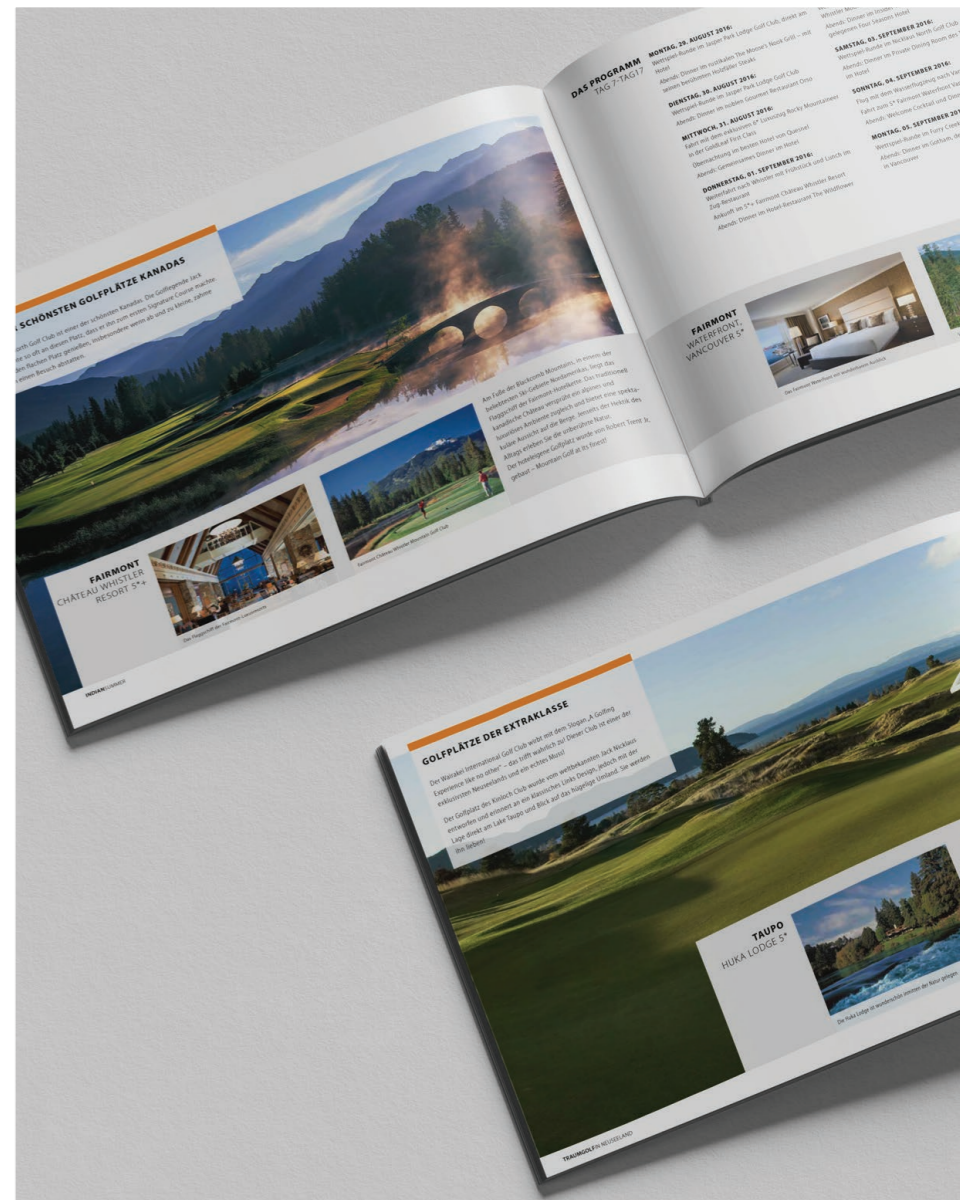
SCHÖNSTEN GOLFPLÄTZE KANADAS

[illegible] Golf Club ist einer der schönsten Kanadas. Die Golflegende Jack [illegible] so oft an diesen Platz, dass er ihn zum ersten Signature Course machte. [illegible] flachen Platz gebaut, ist er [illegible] einem Besuch abstatten.

Am Fuße der Blackcomb Mountains, in einem der beliebtesten Ski-Gebiete Nordamerikas, liegt das Flaggschiff der Fairmont Hotelkette. Das traditionell kanadische Château verspüht ein alpines und luxuriöses Ambiente zugleich und bietet eine spektakuläre Aussicht auf die Berge. Jenseits der Hektik des Alltags erleben Sie die sieberührte Natur. Der hoteleigene Golfplatz wurde von Robert Trent Jr. gebaut – Mountain Golf at its finest!

FAIRMONT
CHÂTEAU WHISTLER RESORT 5*+

Das Flaggschiff der Fairmont Hotelkette

Fairmont Château Whistler Mountain Golf Club

INDIAN SUMMER

DAS PROGRAMM
TAG 7-TAG17

MONTAG, 29. AUGUST 2016:
Wettspiel-Runde im Jasper Park Lodge Golf Club, direkt am Hotel
Abends: Dinner im rustikalen The Moose's Nook Grill – mit seinen berühmten Holzfäller Steaks

DIENSTAG, 30. AUGUST 2016:
Wettspiel-Runde im Jasper Park Lodge Golf Club
Abends: Dinner im noblen Gourmet Restaurant Orso

MITTWOCH, 31. AUGUST 2016:
Fahrt mit dem exklusiven 6* Luxuszug Rocky Mountaineer in der Goldleaf First Class
Übernachtung im besten Hotel von Quesnel
Abends: Gemeinsames Dinner im Hotel

DONNERSTAG, 01. SEPTEMBER 2016:
Weiterfahrt nach Whistler mit Frühstück und Lunch im Zug-Restaurant
Ankunft im 5*+ Fairmont Château Whistler Resort
Abends: Dinner im Hotel Restaurant The Wildflower

Whistler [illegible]
Abends: Dinner im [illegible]
gelegenen Four Seasons Hotel

SAMSTAG, 03. SEPTEMBER 2016:
Wettspiel-Runde im Nicklaus North Golf Club
Abends: Dinner im Private Dining Room des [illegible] im Hotel

SONNTAG, 04. SEPTEMBER 2016:
Flug mit dem Wasserflugzeug nach Va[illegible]
Fahrt zum 5* Fairmont Waterfront Va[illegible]
Abends: Welcome Cocktail und Dinn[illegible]

MONTAG, 05. SEPTEMBER 20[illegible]
Wettspiel-Runde im Furry Creek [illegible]
Abends: Dinner im Gotham, de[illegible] in Vancouver

FAIRMONT
WATERFRONT, VANCOUVER 5*

Das Fairmont Waterfront mit wunderbarem Ausblick

GOLFPLÄTZE DER EXTRAKLASSE

Der Wairakei International Golf Club wirbt mit dem Slogan „A Golfing Experience like no other" – das trifft wahrlich zu! Dieser Club ist einer der exklusivsten Neuseelands und ein echtes Muss!

Der Golfplatz des Kinloch Club wurde vom weltbekannten Jack Nicklaus entworfen und erinnert an ein klassisches Links Design, jedoch mit der Lage direkt am Lake Taupo und Blick auf das hügelige Umland. Sie werden ihn lieben!

TAUPO
HUKA LODGE 5*

Die Huka Lodge ist wunderschön inmitten der Natur gelegen

TRAUMGOLF IN NEUSEELAND